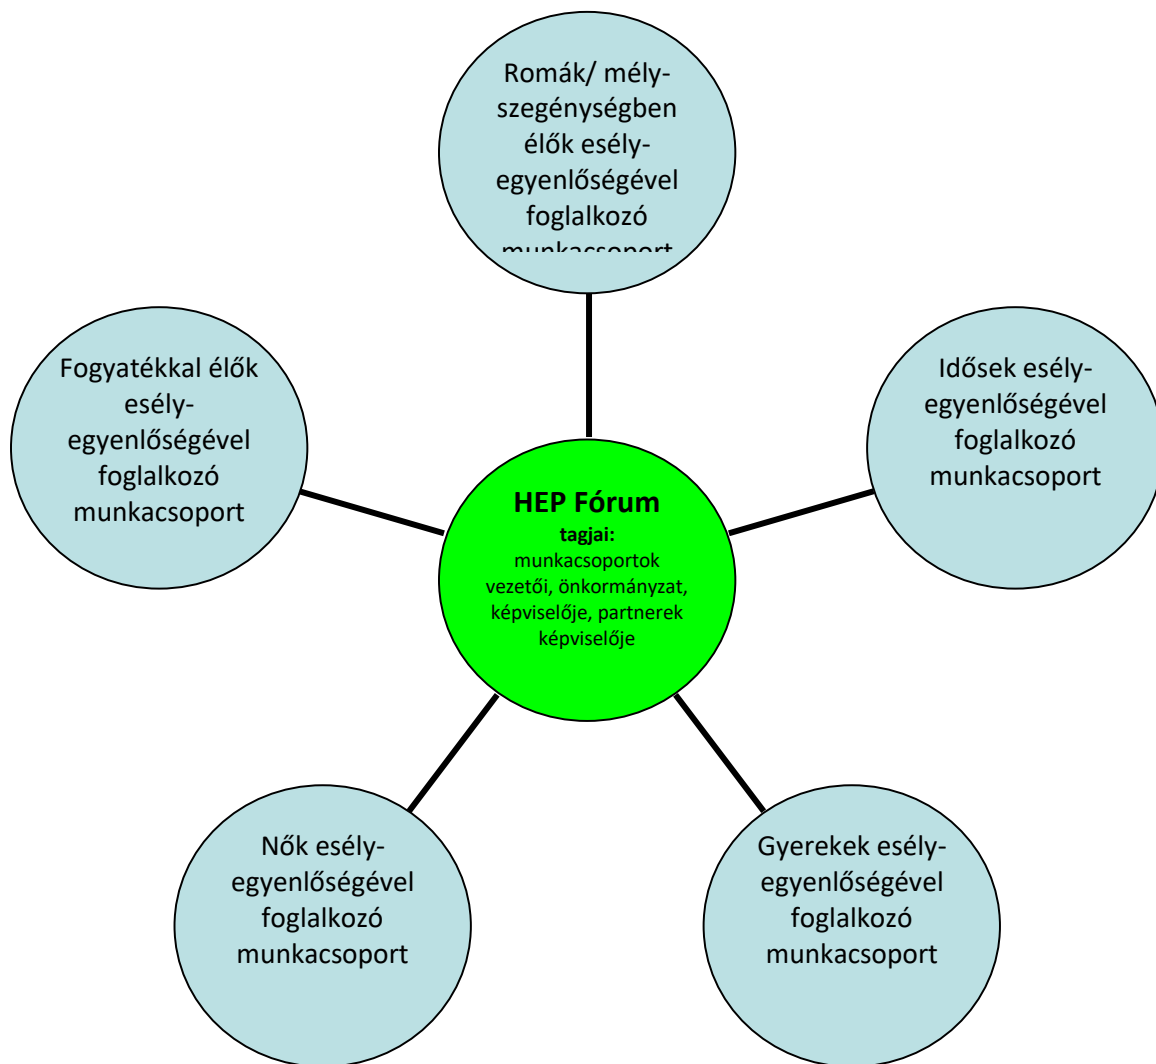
Romák/ mély-szegénységben élők esély-egyenlőségével foglalkozó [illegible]

Fogyatékkal élők esély-egyenlőségével foglalkozó munkacsoport

Idősek esély-egyenlőségével foglalkozó munkacsoport

HEP Fórum
tagjai:
munkacsoportok vezetői, önkormányzat, képviselője, partnerek képviselője

Nők esély-egyenlőségével foglalkozó munkacsoport

Gyerekek esély-egyenlőségével foglalkozó munkacsoport